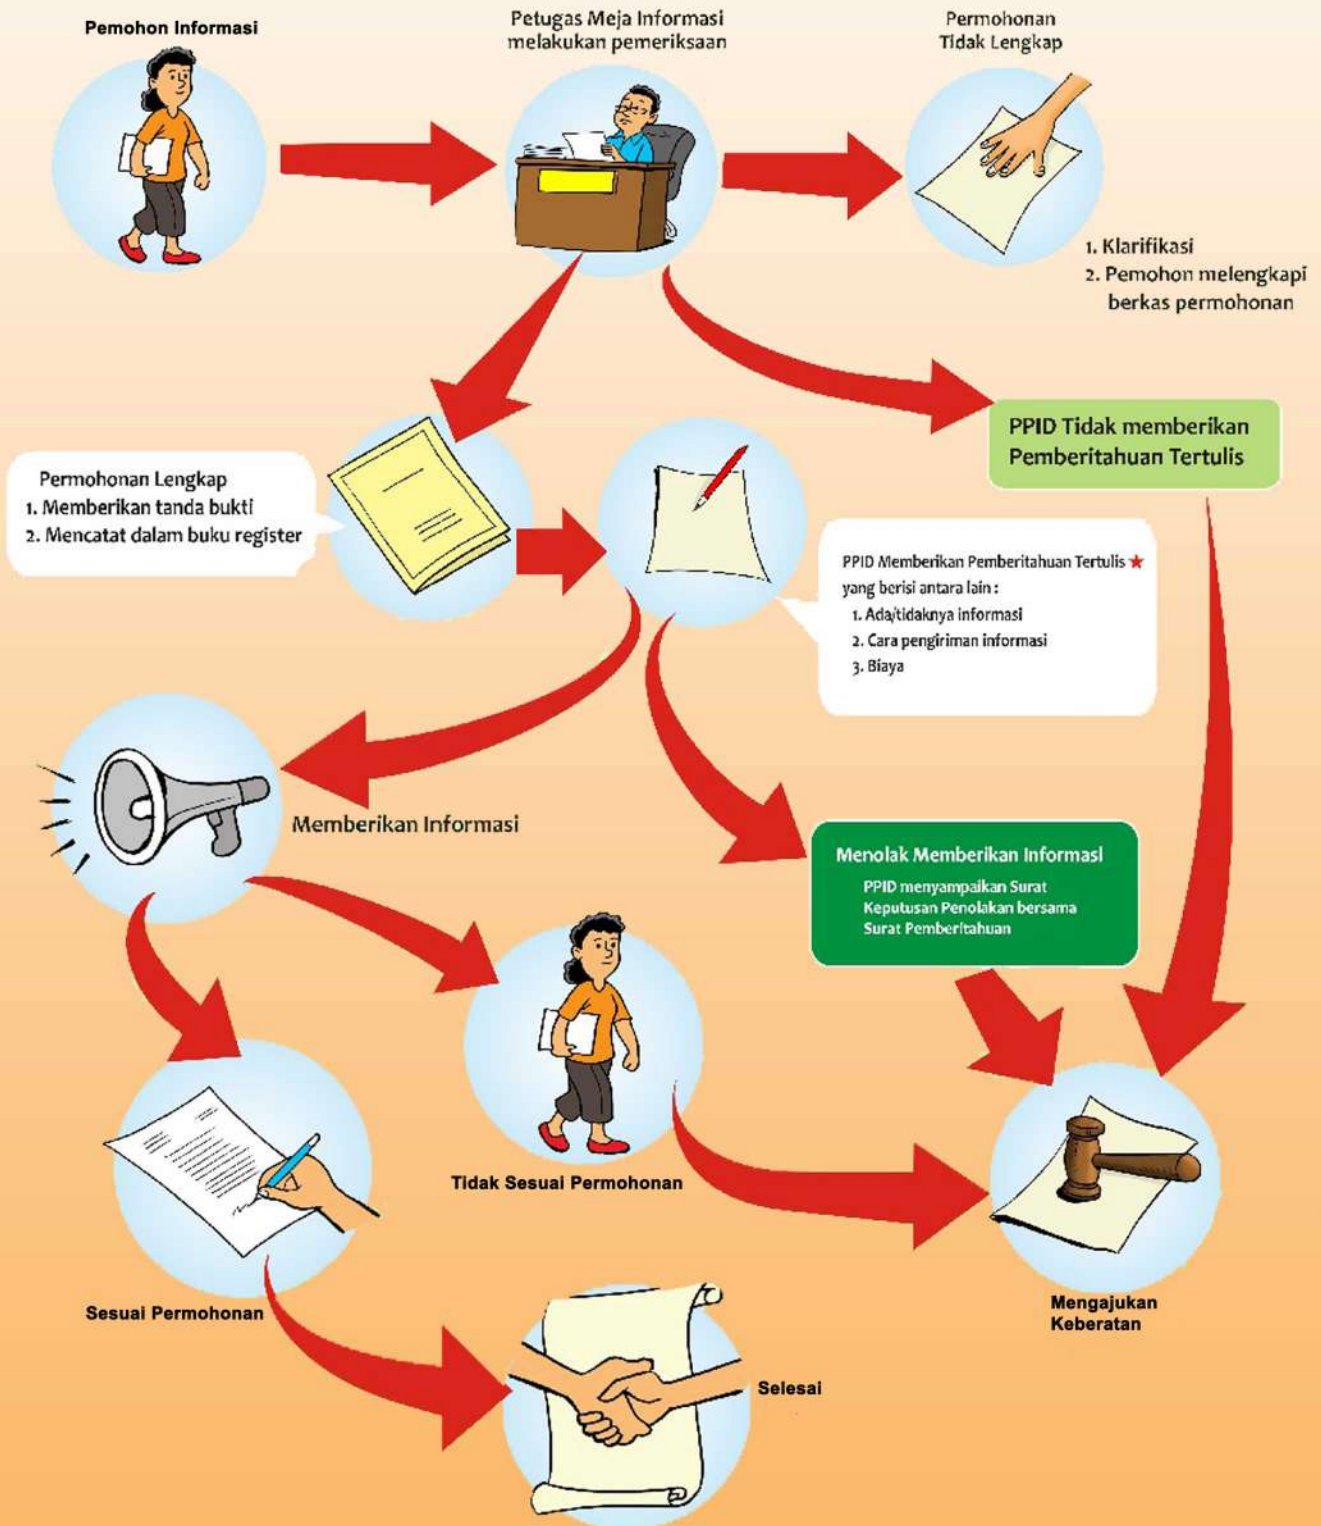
Pemohon Informasi

Petugas Meja Informasi melakukan pemeriksaan

Permohonan Tidak Lengkap

1. Klarifikasi
2. Pemohon melengkapi berkas permohonan

PPID Tidak memberikan Pemberitahuan Tertulis

Permohonan Lengkap
1. Memberikan tanda bukti
2. Mencatat dalam buku register

PPID Memberikan Pemberitahuan Tertulis ★ yang berisi antara lain :
1. Ada/tidaknya informasi
2. Cara pengiriman informasi
3. Biaya

Memberikan Informasi

Menolak Memberikan Informasi
PPID menyampaikan Surat Keputusan Penolakan bersama Surat Pemberitahuan

Tidak Sesuai Permohonan

Sesuai Permohonan

Mengajukan Keberatan

Selesai